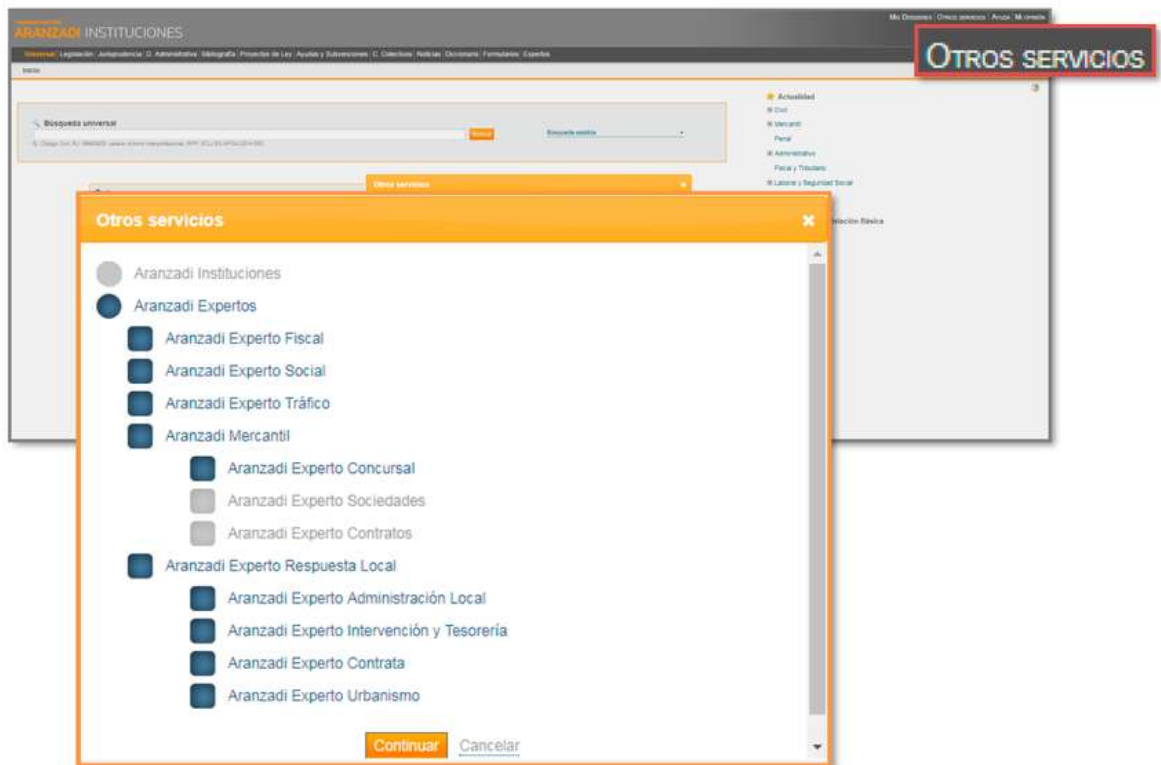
ARANZADI INSTITUCIONES

Mis Dossieres | Otros servicios | Ayuda | Mi cuenta

OTROS SERVICIOS

Universal Legislación Jurisprudencia D. Administrativa Bibliografía Proyectos de Ley Ayudas y Subvenciones C. Colectivos Noticias Diccionario Formularios Expertos

Inicio

Búsqueda universal

Buscar

Búsqueda estricta

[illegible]

Actualidad
Civil
Mercantil
Penal
Administrativo
Fiscal y Tributario
Laboral y Seguridad Social

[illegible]ación Básica

Otros servicios

Otros servicios

Aranzadi Instituciones
Aranzadi Expertos
Aranzadi Experto Fiscal
Aranzadi Experto Social
Aranzadi Experto Tráfico
Aranzadi Mercantil
Aranzadi Experto Concursal
Aranzadi Experto Sociedades
Aranzadi Experto Contratos
Aranzadi Experto Respuesta Local
Aranzadi Experto Administración Local
Aranzadi Experto Intervención y Tesorería
Aranzadi Experto Contrata
Aranzadi Experto Urbanismo

Continuar Cancelar